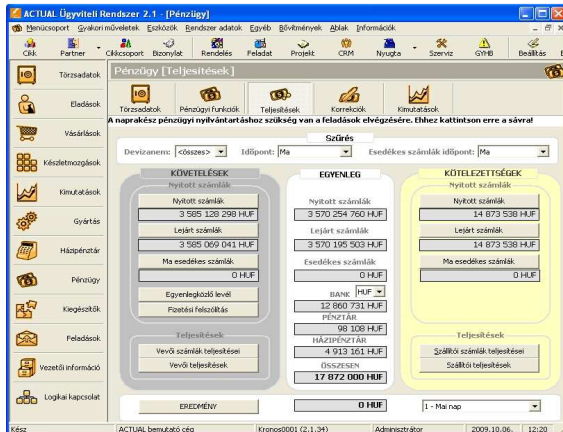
ACTUAL Ügyviteli Rendszer 2.1 - [Pénzügy]

Menücsoport Gyakori műveletek Eszközök Rendszer adatok Egyéb Bővítmények Ablak Információk

Cikk Partner Cikkcsoport Bizonylat Rendelés Feladat Projekt CRM Nyugta Szerviz GYHB Beállítás

Törzsadatok
Eladások
Vásárlások
Készletmozgások
Kimutatások
Gyártás
Házipénztár
Pénzügy
Kiegészítők
Feladások
Vezetői információ
Logikai kapcsolat

Pénzügy [Teljesítések]

Törzsadatok Pénzügyi funkciók Teljesítések Korrekciók Kimutatások

A naprakész pénzügyi nyilvántartáshoz szükség van a feladások elvégzésére. Ehhez kattintson erre a sávra!

Szűrés

Devizanem: <összes> Időpont: Ma Esedékes számlák időpont: Ma

KÖVETELÉSEK
Nyitott számlák
Nyitott számlák
3 585 128 298 HUF
Lejárt számlák
3 585 069 041 HUF
Ma esedékes számlák
0 HUF
Egyenlegközlő levél
Fizetési felszólítás
Teljesítések
Vevői számlák teljesítései
Vevői teljesítések

EGYENLEG
Nyitott számlák
3 570 254 760 HUF
Lejárt számlák
3 570 195 503 HUF
Esedékes számlák
0 HUF
BANK HUF
12 860 731 HUF
PÉNZTÁR
98 108 HUF
HÁZIPÉNZTÁR
4 913 161 HUF
ÖSSZESEN
17 872 000 HUF

KÖTELEZETTSÉGEK
Nyitott számlák
Nyitott számlák
14 873 538 HUF
Lejárt számlák
14 873 538 HUF
Ma esedékes számlák
0 HUF
Teljesítések
Szállítói számlák teljesítései
Szállítói teljesítések

EREDMÉNY
0 HUF
1 - Mai nap

Kész ACTUAL bemutató cég Kronos0001 (2.1.34) Adminisztrátor 2009.10.06. 12:20